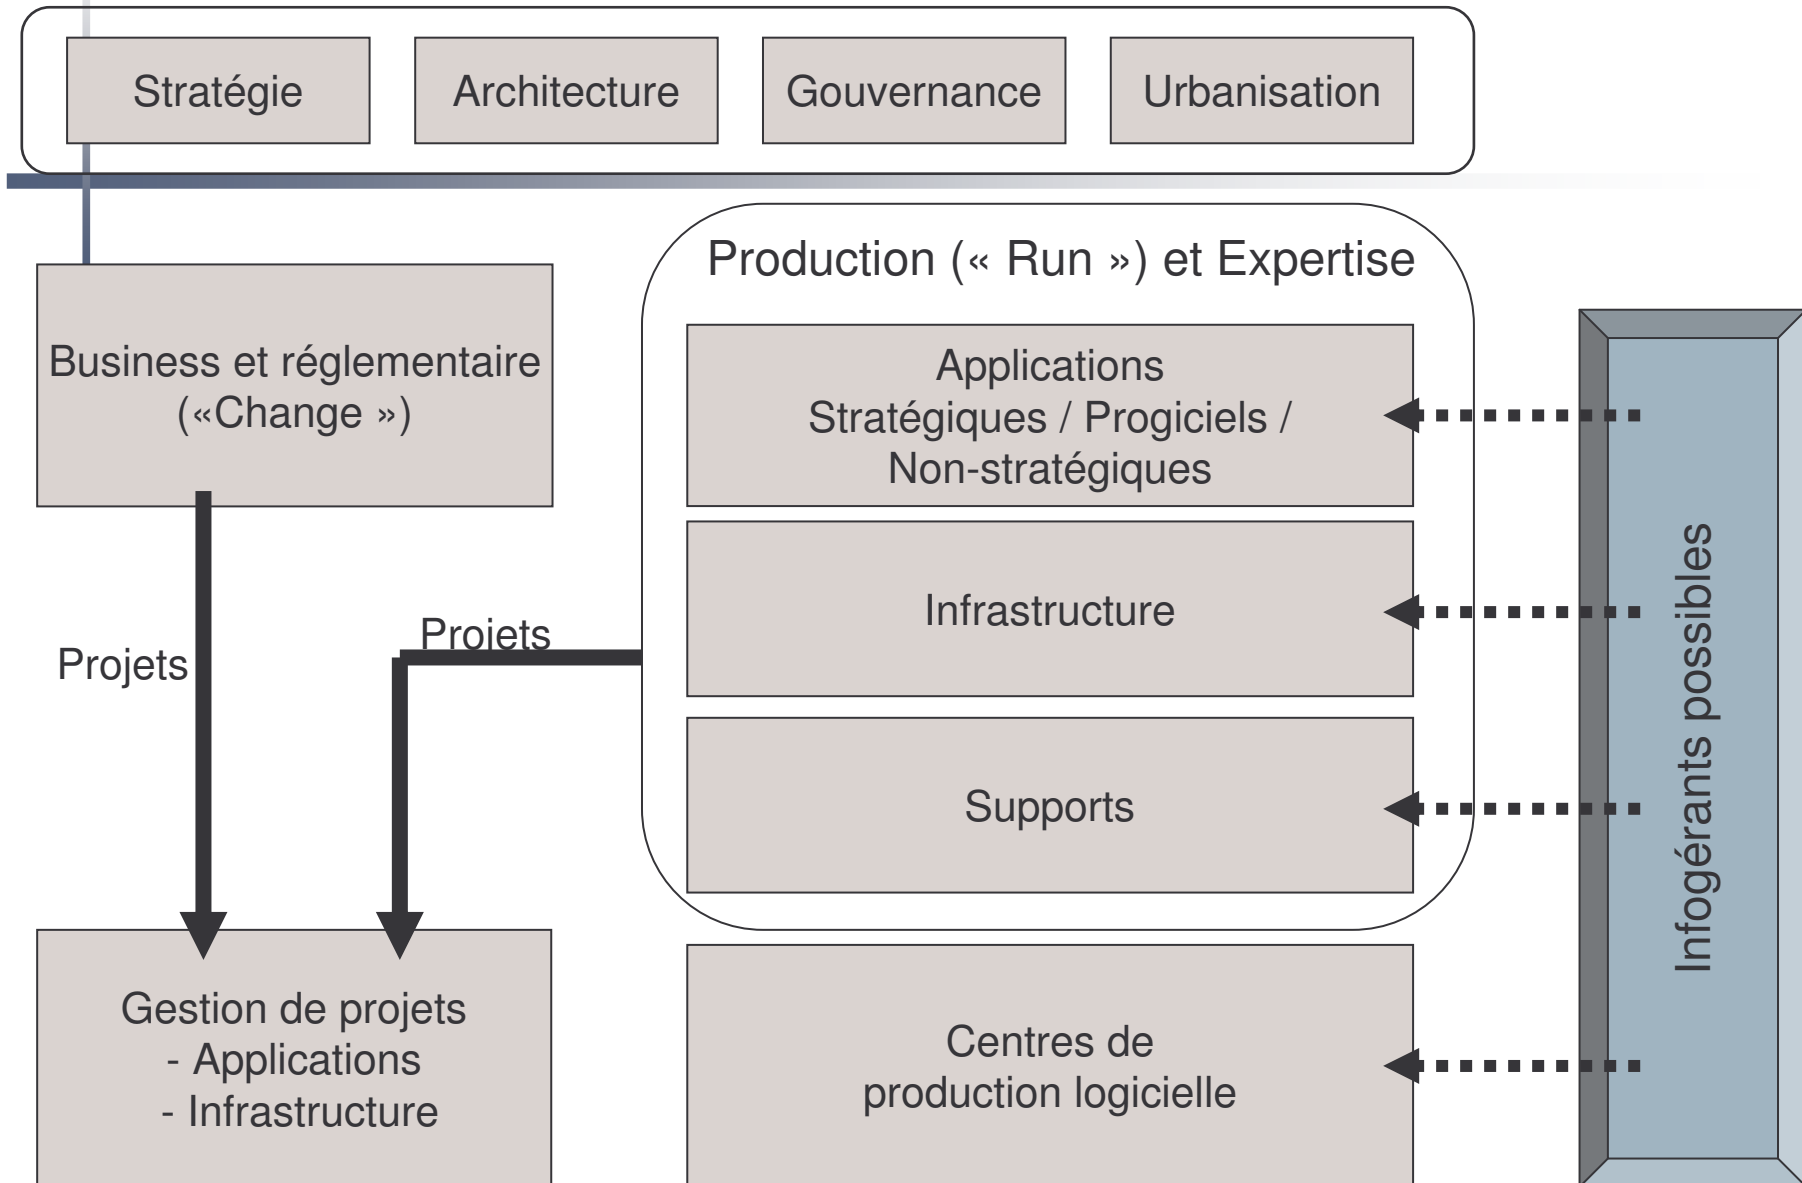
Stratégie

Architecture

Gouvernance

Urbanisation

Business et réglementaire («Change »)

Projets

Projets

Production (« Run ») et Expertise

Applications Stratégiques / Progiciels / Non-stratégiques

Infrastructure

Supports

Infogérants possibles

Gestion de projets
- Applications
- Infrastructure

Centres de production logicielle